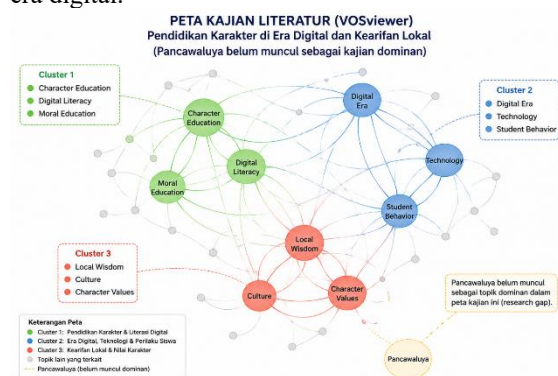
era digital.

PETA KAJIAN LITERATUR (VOSviewer)
Pendidikan Karakter di Era Digital dan Kearifan Lokal
(Pancawaluya belum muncul sebagai kajian dominan)

Cluster 1
Character Education
Digital Literacy
Moral Education

Cluster 2
Digital Era
Technology
Student Behavior

Cluster 3
Local Wisdom
Culture
Character Values

Character Education
Digital Literacy
Moral Education
Digital Era
Technology
Student Behavior
Local Wisdom
Culture
Character Values
Pancawaluya

Pancawaluya belum muncul sebagai topik dominan dalam peta kajian ini (research gap).

Keterangan Peta
Cluster 1: Pendidikan Karakter & Literasi Digital
Cluster 2: Era Digital, Teknologi & Perilaku Siswa
Cluster 3: Kearifan Lokal & Nilai Karakter
Topik lain yang terkait
Pancawaluya (belum muncul dominan)